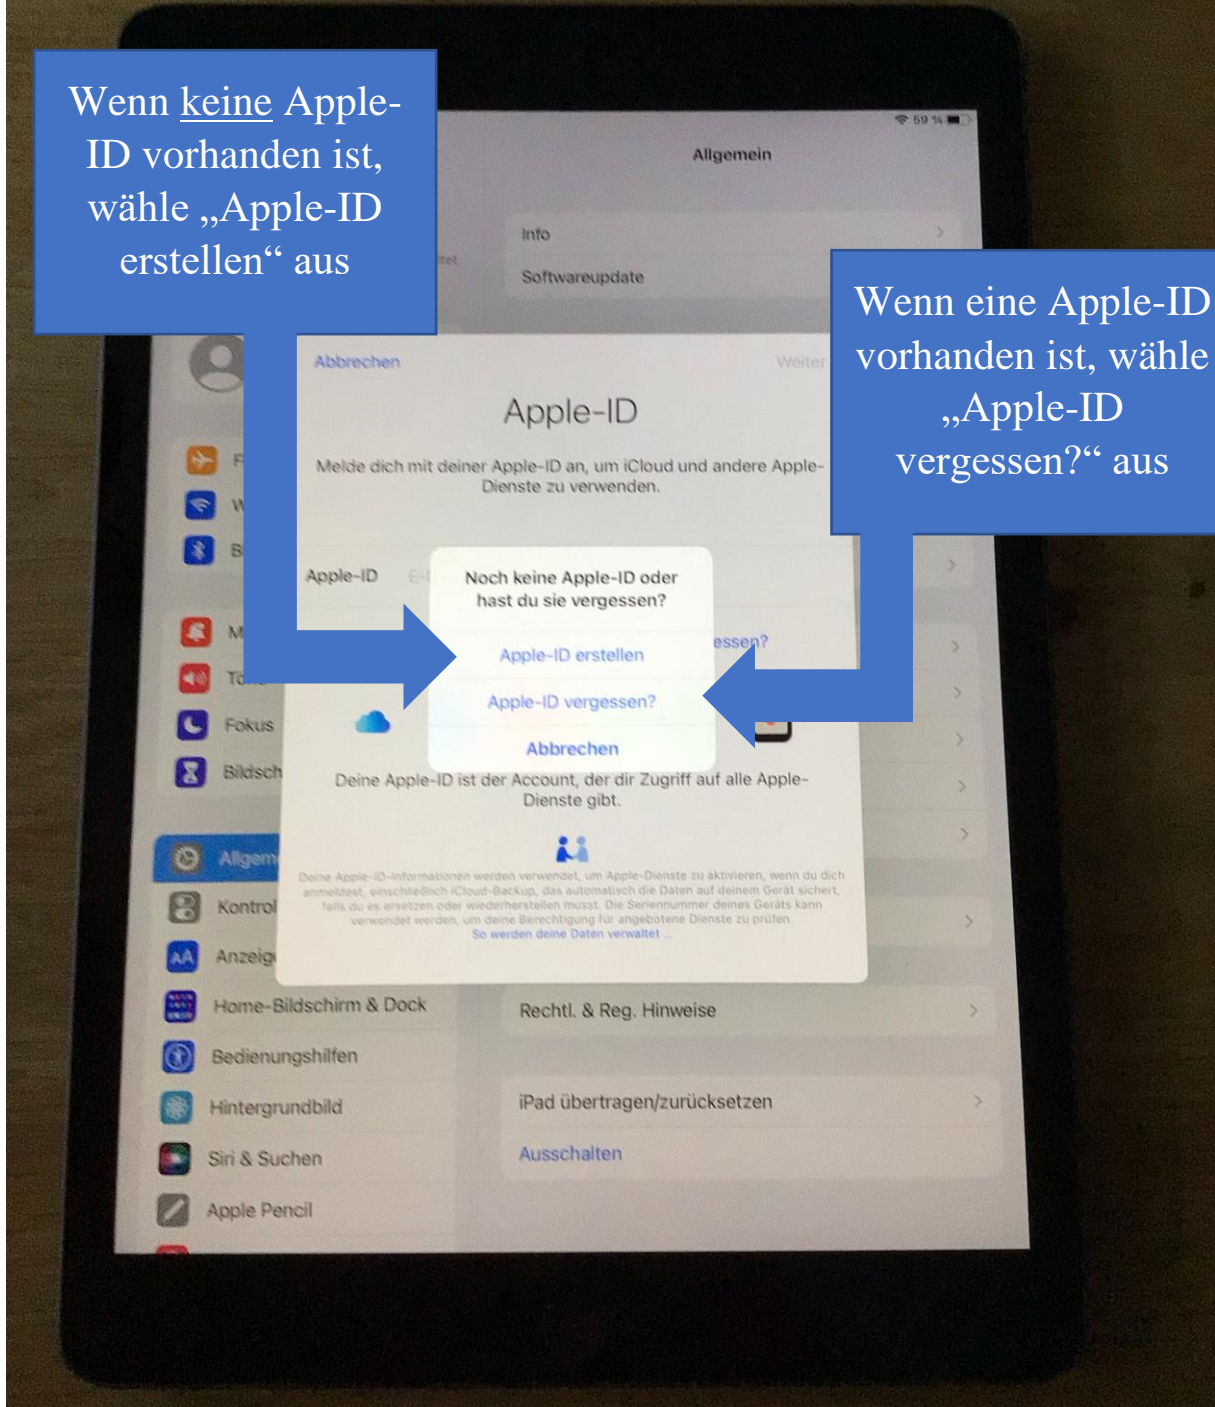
Wenn keine Apple-ID vorhanden ist, wähle „Apple-ID erstellen“ aus

59 %

Allgemein

Info

Softwareupdate

Wenn eine Apple-ID vorhanden ist, wähle „Apple-ID vergessen?“ aus

Abbrechen

Weiter

Apple-ID

Melde dich mit deiner Apple-ID an, um iCloud und andere Apple-Dienste zu verwenden.

Apple-ID

Noch keine Apple-ID oder hast du sie vergessen?

Apple-ID erstellen

Apple-ID vergessen?

Abbrechen

essen?

Fokus

Bildsch

Deine Apple-ID ist der Account, der dir Zugriff auf alle Apple-Dienste gibt.

Deine Apple-ID-Informationen werden verwendet, um Apple-Dienste zu aktivieren, wenn du dich anmeldest, einschließlich iCloud-Backup, das automatisch die Daten auf deinem Gerät sichert, falls du es ersetzen oder wiederherstellen musst. Die Seriennummer deines Geräts kann verwendet werden, um deine Berechtigung für angebotene Dienste zu prüfen.
So werden deine Daten verwaltet ...

Allgem

Kontrol

Anzeig

Home-Bildschirm & Dock

Bedienungshilfen

Hintergrundbild

Siri & Suchen

Apple Pencil

Rechtl. & Reg. Hinweise

iPad übertragen/zurücksetzen

Ausschalten